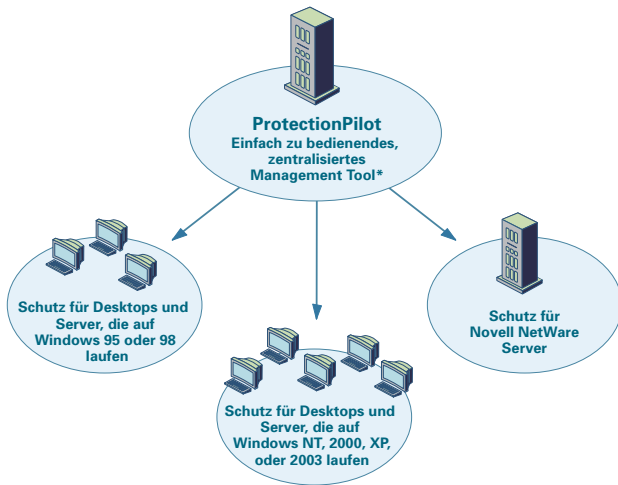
ProtectionPilot
Einfach zu bedienendes, zentralisiertes Management Tool*

Schutz für Desktops und Server, die auf Windows 95 oder 98 laufen

Schutz für Desktops und Server, die auf Windows NT, 2000, XP, oder 2003 laufen

Schutz für Novell NetWare Server